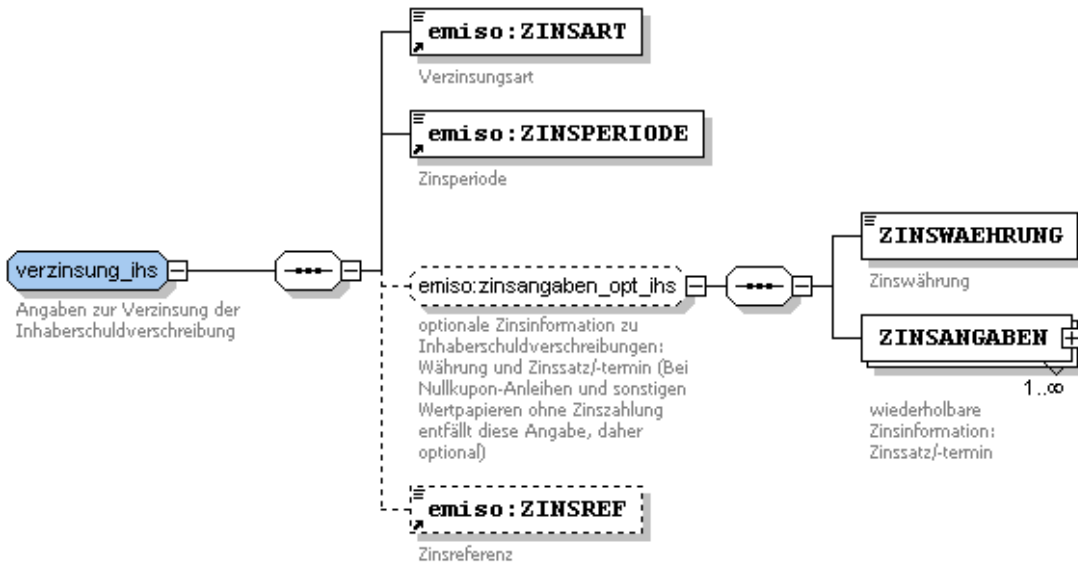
verzinsung_ihs

Angaben zur Verzinsung der Inhaberschuldverschreibung

emiso:ZINSART

Verzinsungsart

emiso:ZINSPERIODE

Zinsperiode

emiso:zinsangaben_opt_ihs

optionale Zinsinformation zu Inhaberschuldverschreibungen: Währung und Zinssatz/-termin (Bei Nullkupon-Anleihen und sonstigen Wertpapieren ohne Zinszahlung entfällt diese Angabe, daher optional)

ZINSWAEHRUNG

Zinswährung

ZINSANGABEN

1..∞

wiederholbare Zinsinformation: Zinssatz/-termin

emiso:ZINSREF

Zinsreferenz